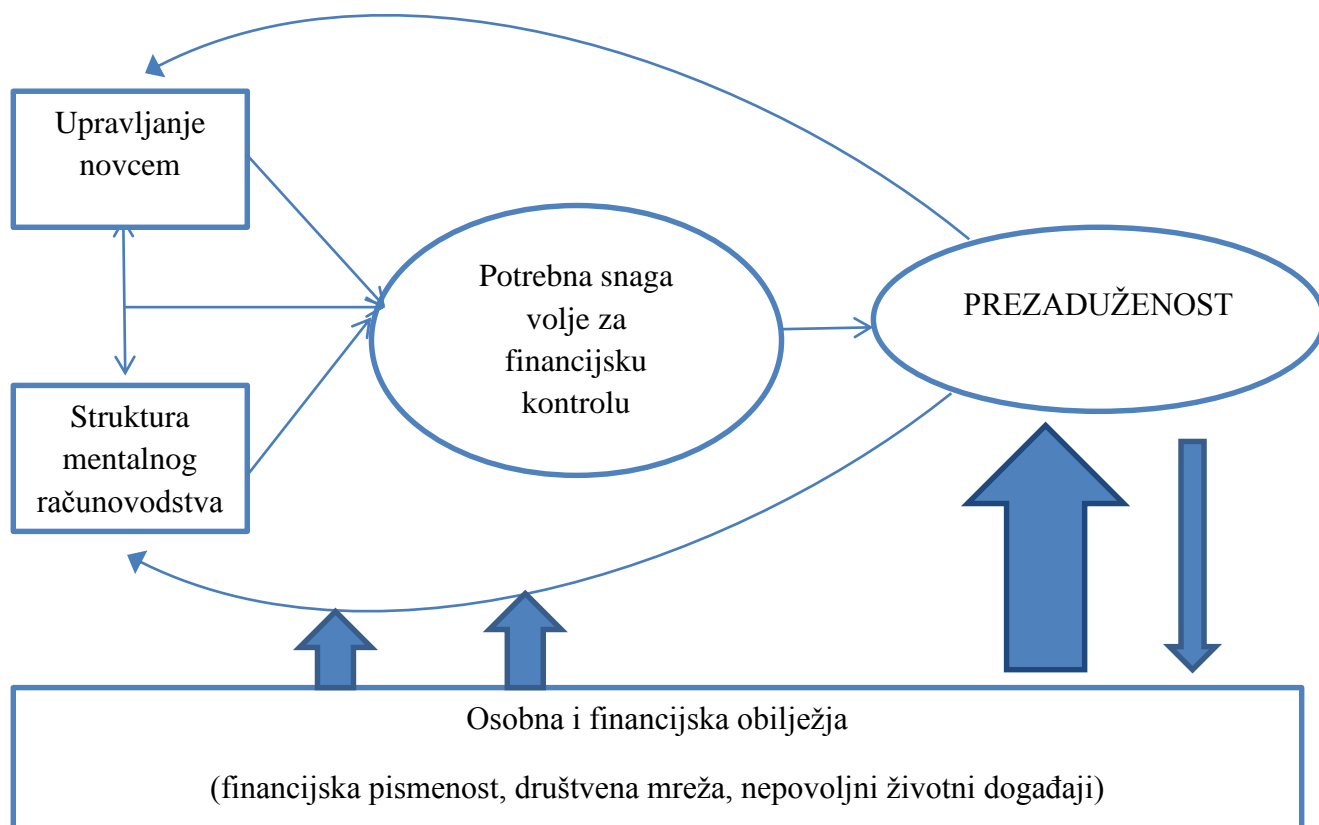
Upravljanje novcem

Struktura mentalnog računovodstva

Potrebna snaga volje za financijsku kontrolu

PREZADUŽENOST

Osobna i financijska obilježja

(financijska pismenost, društvena mreža, nepovoljni životni događaji)